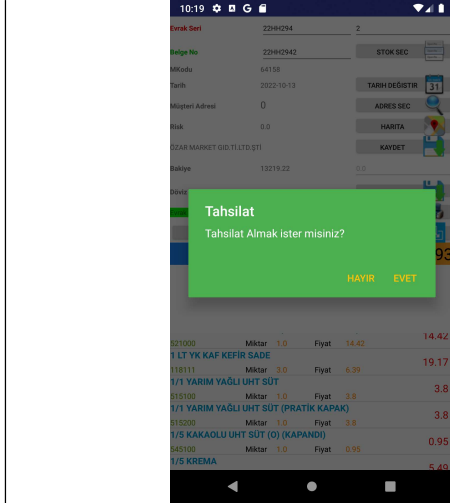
10:19

Evrak Seri 22HH294 2

Belge No 22HH2942 STOK SEC

MKodu 64158

Tarih 2022-10-13 TARİH DEĞİŞTİR 31

Müşteri Adresi 0 ADRES SEC

Risk 0.0 HARİTA

OZAR MARKET GID.TI.LTD.ŞTİ KAYDET

Bakiye 13219.22 0.0

Döviz

Tahsilat

Tahsilat Almak ister misiniz?

HAYIR EVET

521000 Miktar 1.0 Fiyat 14.42 14.42

1 LT YK KAF KEFİR SADE

118111 Miktar 3.0 Fiyat 6.39 19.17

1/1 YARIM YAĞLI UHT SÜT

515100 Miktar 1.0 Fiyat 3.8 3.8

1/1 YARIM YAĞLI UHT SÜT (PRATİK KAPAK)

515200 Miktar 1.0 Fiyat 3.8 3.8

1/5 KAKAOLU UHT SÜT (O) (KAPANDI)

545100 Miktar 1.0 Fiyat 0.95 0.95

1/5 KREMA

5.49